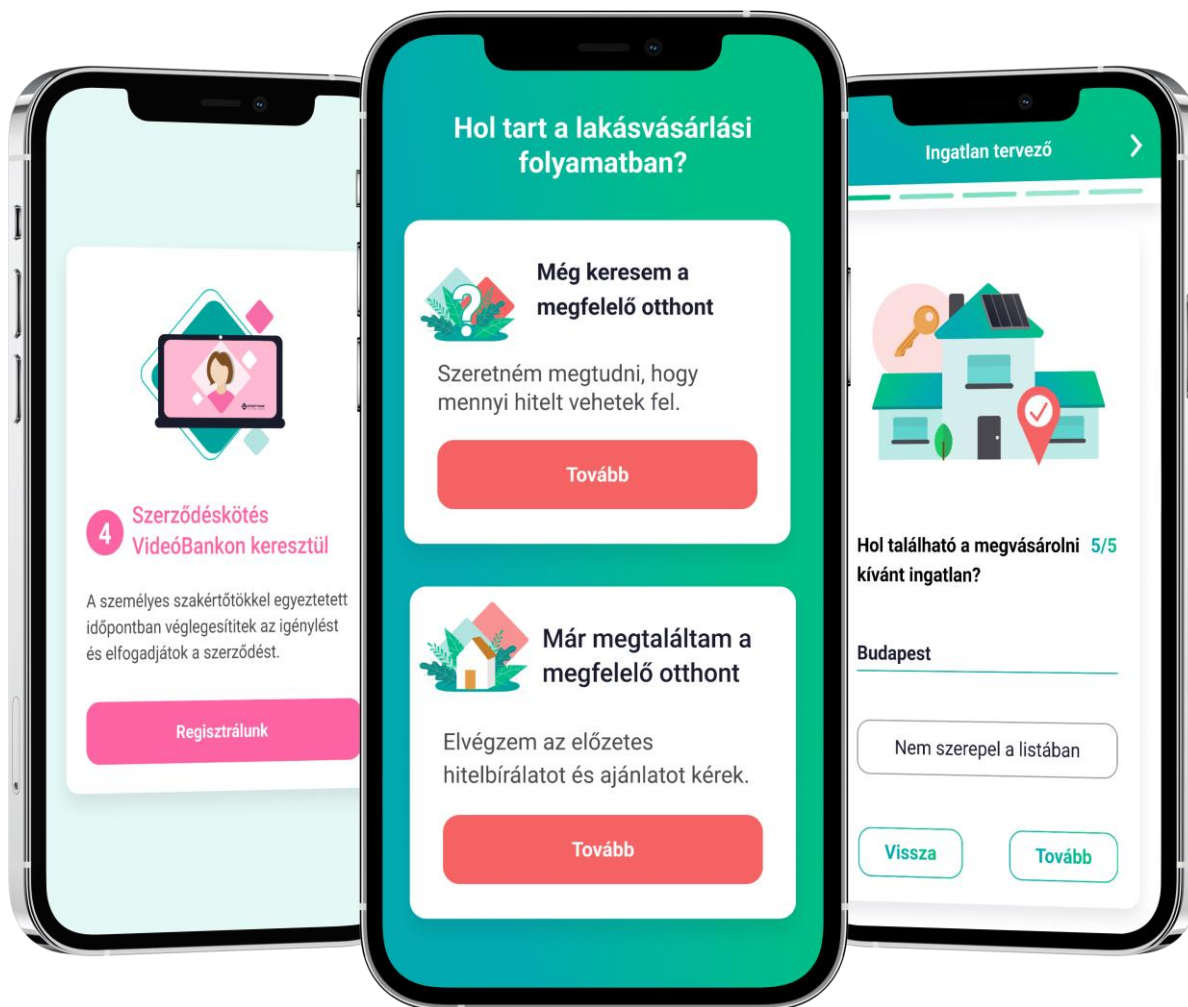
4 Szerződéskötés VideóBankon keresztül

A személyes szakértőtökkel egyeztetett időpontban véglegesítitek az igénylést és elfogadjátok a szerződést.

Regisztrálunk

Hol tart a lakásvásárlási folyamatban?

Még keresem a megfelelő otthont

Szeretném megtudni, hogy mennyi hitelt vehetek fel.

Tovább

Már megtaláltam a megfelelő otthont

Elvégzem az előzetes hitelbírálatot és ajánlatot kérek.

Tovább

Ingatlan tervező

Hol található a megvásárolni kívánt ingatlan? 5/5

Budapest

Nem szerepel a listában

Vissza

Tovább